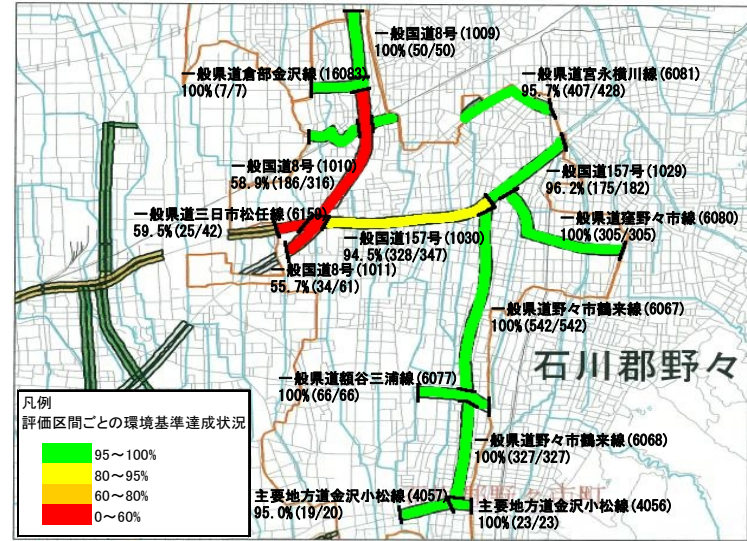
一般国道8号(1009)
100%(50/50)

一般県道倉部金沢線(16083)
100%(7/7)

一般県道宮永横川線(6081)
95.7%(407/428)

一般国道8号(1010)
58.9%(186/316)

一般国道157号(1029)
96.2%(175/182)

一般県道三日市松任線(6159)
59.5%(25/42)

一般県道窪野々市線(6080)
100%(305/305)

一般国道157号(1030)
94.5%(328/347)

一般国道8号(1011)
55.7%(34/61)

一般県道野々市鶴来線(6067)
100%(542/542)

石川郡野々

一般県道額谷三浦線(6077)
100%(66/66)

凡例
評価区間ごとの環境基準達成状況

95～100%
80～95%
60～80%
0～60%

一般県道野々市鶴来線(6068)
100%(327/327)

主要地方道金沢小松線(4057)
95.0%(19/20)

主要地方道金沢小松線(4056)
100%(23/23)